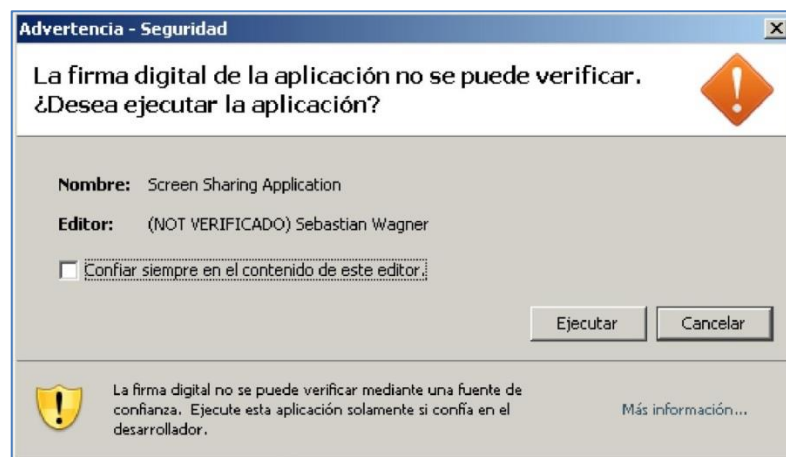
Advertencia - Seguridad

La firma digital de la aplicación no se puede verificar. ¿Desea ejecutar la aplicación?

Nombre: Screen Sharing Application

Editor: (NOT VERIFICADO) Sebastian Wagner

Confiar siempre en el contenido de este editor.

Ejecutar

Cancelar

La firma digital no se puede verificar mediante una fuente de confianza. Ejecute esta aplicación solamente si confía en el desarrollador.

Más información...